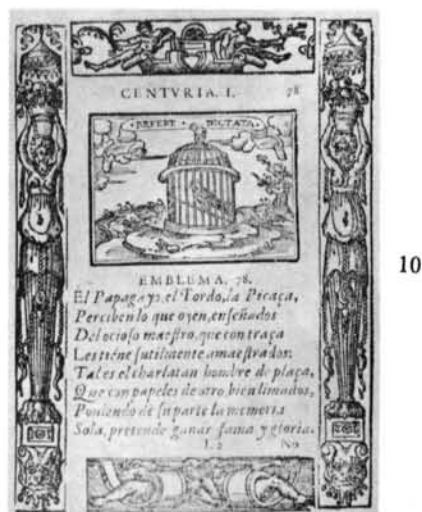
CENTVRIA. I. 78

PREFERT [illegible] DICTATA

EMBLEMA. 78.

El Papagayo, el Tordo, la Picaça,
Perciben lo que oyen, enseñados
Del ocioso maestro, que con traça
Les tiene sutilmente amaestrados:
Tal es el charlatan hombre de plaça,
Que con papeles de otro bien limados,
Poniendo de su parte la memoria
Sola, pretende ganar fama y gloria.
I 2 No

10